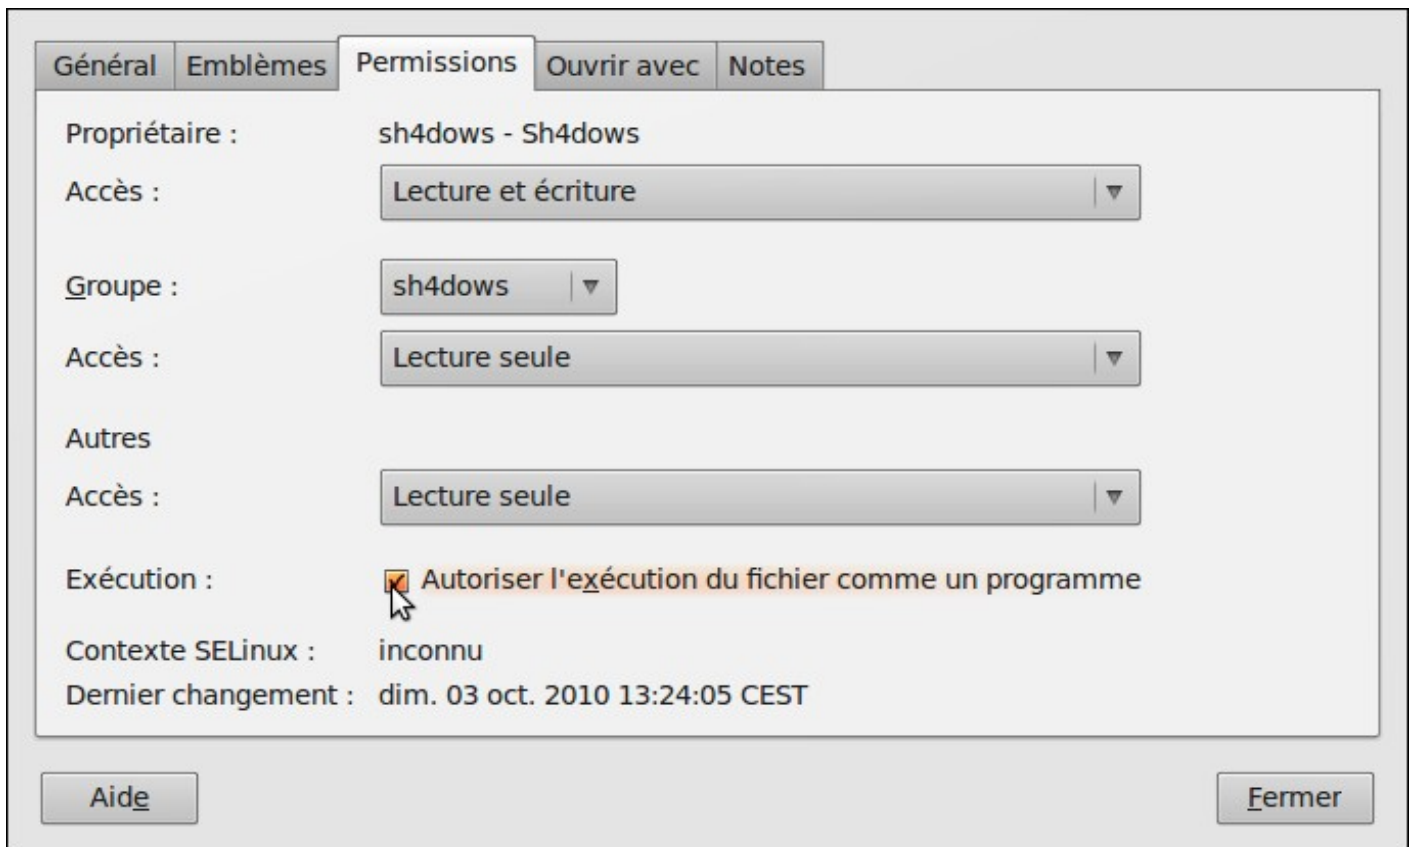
Général | Emblèmes | Permissions | Ouvrir avec | Notes

Propriétaire : sh4dows - Sh4dows

Accès : Lecture et écriture

Groupe : sh4dows

Accès : Lecture seule

Autres

Accès : Lecture seule

Exécution : Autoriser l'exécution du fichier comme un programme

Contexte SELinux : inconnu

Dernier changement : dim. 03 oct. 2010 13:24:05 CEST

Aide

Fermer